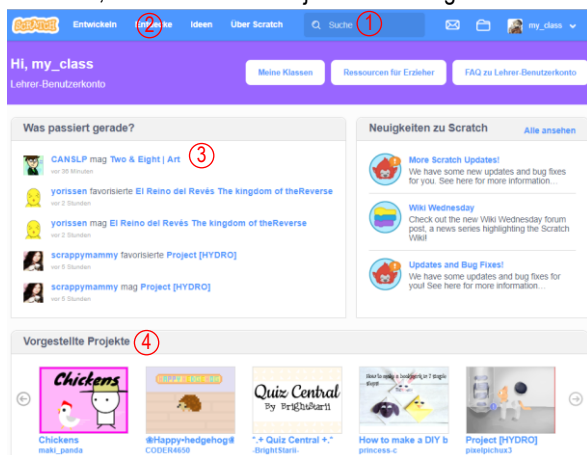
Scratch Entwickeln Entdecke Ideen Über Scratch Suche 1 2 my_class

Hi, my_class
Lehrer-Benutzerkonto

Meine Klassen Ressourcen für Erzieher FAQ zu Lehrer-Benutzerkonto

Was passiert gerade? 3

CANSLP mag Two & Eight | Art
vor 36 Minuten

yorissen favorisierte El Reino del Revés The kingdom of theReverse
vor 2 Stunden

yorissen mag El Reino del Revés The kingdom of theReverse
vor 2 Stunden

scrappymammy favorisierte Project [HYDRO]
vor 5 Stunden

scrappymammy mag Project [HYDRO]
vor 5 Stunden

Neuigkeiten zu Scratch Alle ansehen

More Scratch Updates!
We have some new updates and bug fixes for you. See here for more information...

Wiki Wednesday
Check out the new Wiki Wednesday forum post, a news series highlighting the Scratch Wiki!

Updates and Bug Fixes!
We have some new updates and bug fixes for you! See here for more information...

Vorgestellte Projekte 4

Chickens
Chickens
maki_panda

❀Happy~hedgehog❀
CODER4650

Quiz Central By BrightStarII
".+ Quiz Central +."
-BrightStarII-

How to make a DIY b
princess-c

Project [HYDRO]
pixelpichux3